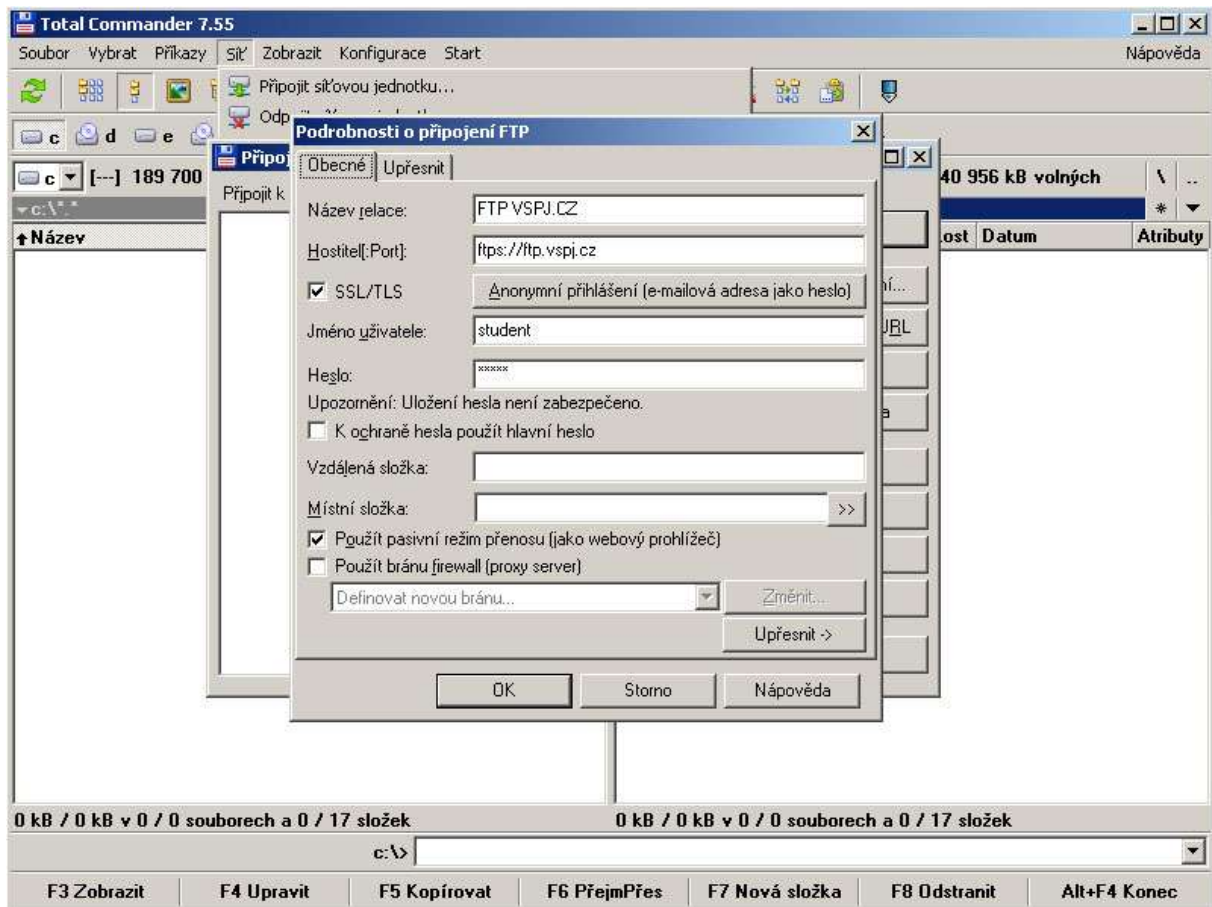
Total Commander 7.55

Soubor Vybrat Příkazy Síť Zobrazit Konfigurace Start Nápověda

Připojit síťovou jednotku...

Odp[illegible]

c d e

c [---] 189 700

c:\*.*

Název

Připoj

Připojit k

40 956 kB volných

Lost Datum Atributy

Podrobnosti o připojení FTP

Obecné Upřesnit

Název relace: FTP VSPJ.CZ

Hostitel[:Port]: ftps://ftp.vspj.cz

SSL/TLS

Anonymní přihlášení (e-mailová adresa jako heslo)

Jméno uživatele: student

Heslo: *****

Upozornění: Uložení hesla není zabezpečeno.

K ochraně hesla použít hlavní heslo

Vzdálená složka:

Místní složka: >>

Použít pasivní režim přenosu (jako webový prohlížeč)

Použít bránu firewall (proxy server)

Definovat novou bránu...

Změnit...

Upřesnit ->

OK Storno Nápověda

ní...

URL

a

0 kB / 0 kB v 0 / 0 souborech a 0 / 17 složek

0 kB / 0 kB v 0 / 0 souborech a 0 / 17 složek

c:\>

F3 Zobrazit F4 Upravit F5 Kopírovat F6 PřejmPřes F7 Nová složka F8 Odstranit Alt+F4 Konec